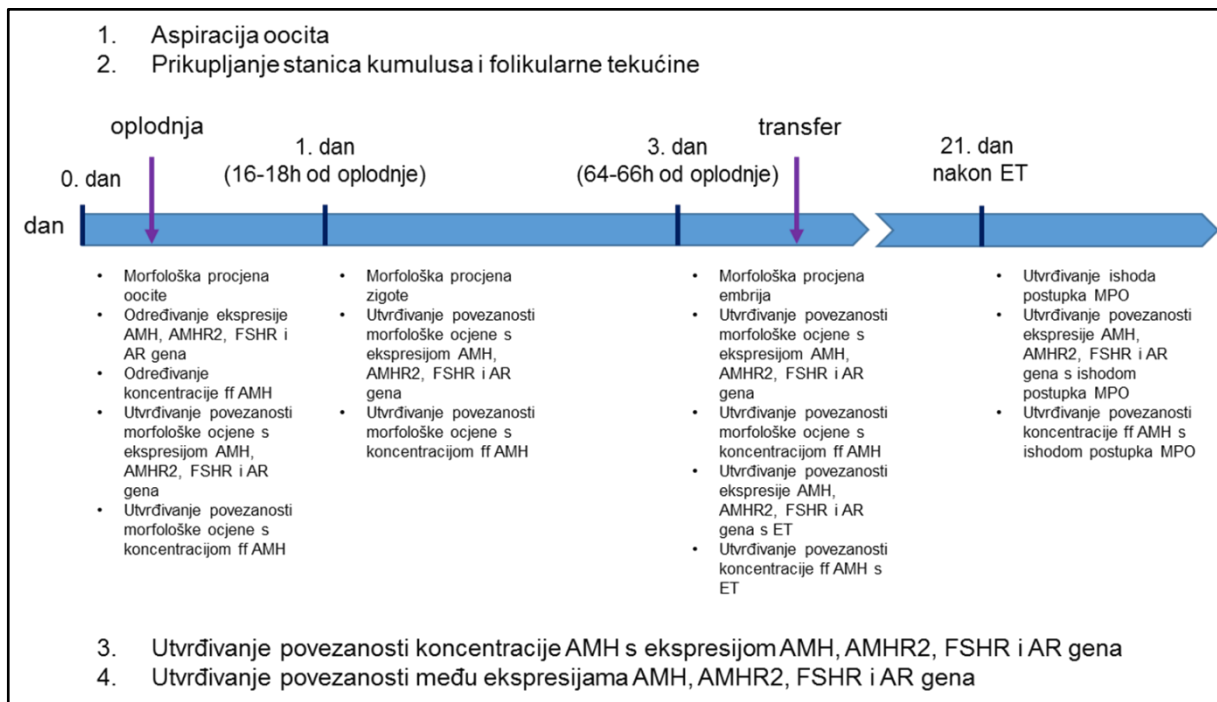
1. Aspiracija oocita
2. Prikupljanje stanica kumulusa i folikularne tekućine

oplodnja

0. dan

1. dan
(16-18h od oplodnje)

3. dan
(64-66h od oplodnje)

transfer

21. dan
nakon ET

dan

- Morfološka procjena oocite
- Određivanje ekspresije AMH, AMHR2, FSHR i AR gena
- Određivanje koncentracije ff AMH
- Utvrđivanje povezanosti morfološke ocjene s ekspresijom AMH, AMHR2, FSHR i AR gena
- Utvrđivanje povezanosti morfološke ocjene s koncentracijom ff AMH

- Morfološka procjena zigote
- Utvrđivanje povezanosti morfološke ocjene s ekspresijom AMH, AMHR2, FSHR i AR gena
- Utvrđivanje povezanosti morfološke ocjene s koncentracijom ff AMH

- Morfološka procjena embrija
- Utvrđivanje povezanosti morfološke ocjene s ekspresijom AMH, AMHR2, FSHR i AR gena
- Utvrđivanje povezanosti morfološke ocjene s koncentracijom ff AMH
- Utvrđivanje povezanosti ekspresije AMH, AMHR2, FSHR i AR gena s ET
- Utvrđivanje povezanosti koncentracije ff AMH s ET

- Utvrđivanje ishoda postupka MPO
- Utvrđivanje povezanosti ekspresije AMH, AMHR2, FSHR i AR gena s ishodom postupka MPO
- Utvrđivanje povezanosti koncentracije ff AMH s ishodom postupka MPO

3. Utvrđivanje povezanosti koncentracije AMH s ekspresijom AMH, AMHR2, FSHR i AR gena
4. Utvrđivanje povezanosti među ekspresijama AMH, AMHR2, FSHR i AR gena